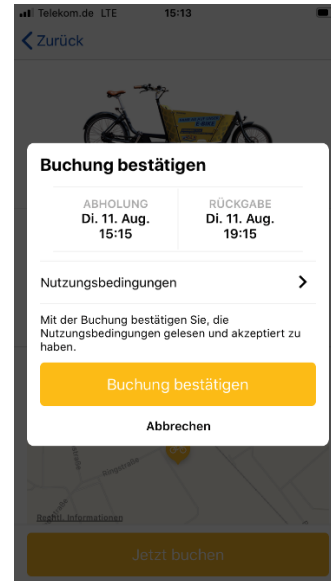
Telekom.de LTE 15:13

Zurück

Buchung bestätigen

| ABHOLUNG | RÜCKGABE |
|---|---|
| Di. 11. Aug. 15:15 | Di. 11. Aug. 19:15 |

Nutzungsbedingungen

Mit der Buchung bestätigen Sie, die Nutzungsbedingungen gelesen und akzeptiert zu haben.

Buchung bestätigen

Abbrechen

Rechtl. Informationen

Jetzt buchen